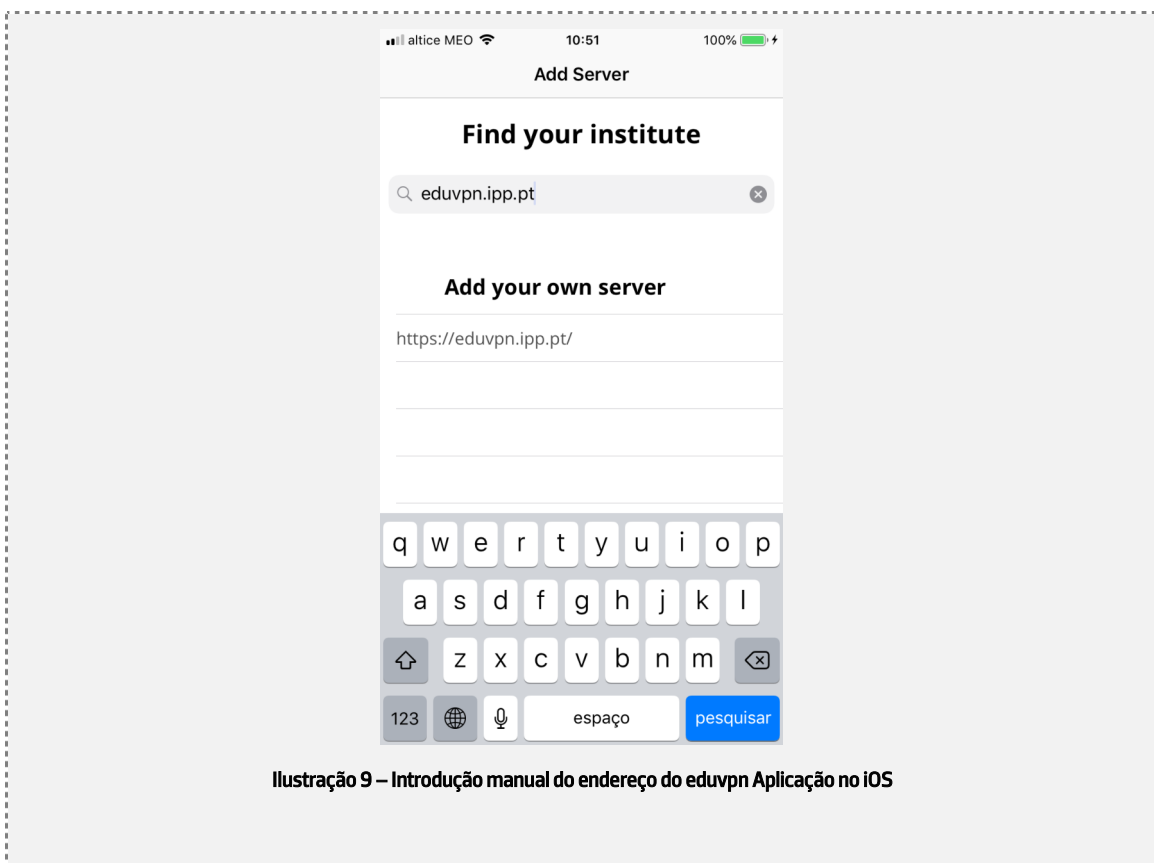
altice MEO 10:51 100%

Add Server

Find your institute

eduvpn.ipp.pt

Add your own server

https://eduvpn.ipp.pt/

q w e r t y u i o p
a s d f g h j k l
z x c v b n m
123 espaço pesquisar

Ilustração 9 – Introdução manual do endereço do eduvpn Aplicação no iOS